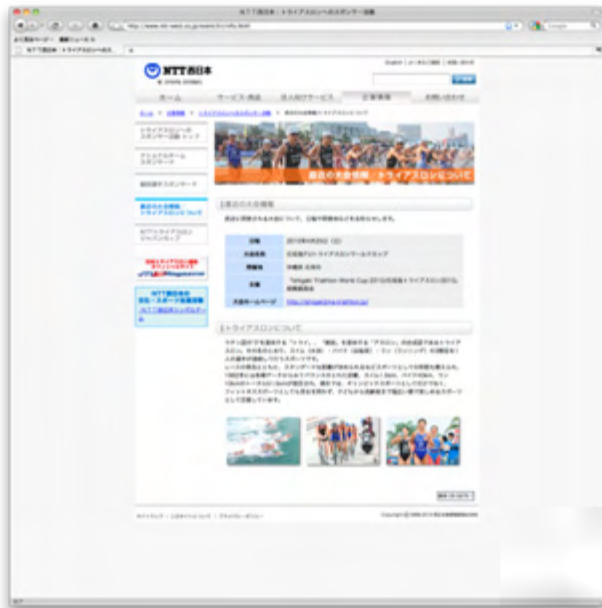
NTT西日本 : トライアスロンへのスポンサー活動

NTT西日本

ホーム
サービス・商品
法人向けサービス
企業情報
お問い合わせ

トライアスロンへのスポンサー活動 トップ

最近の大会情報・トライアスロンについて

最近の大会情報

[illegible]

日程
大会名
開催地
主催
大会ホームページ

トライアスロンについて

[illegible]